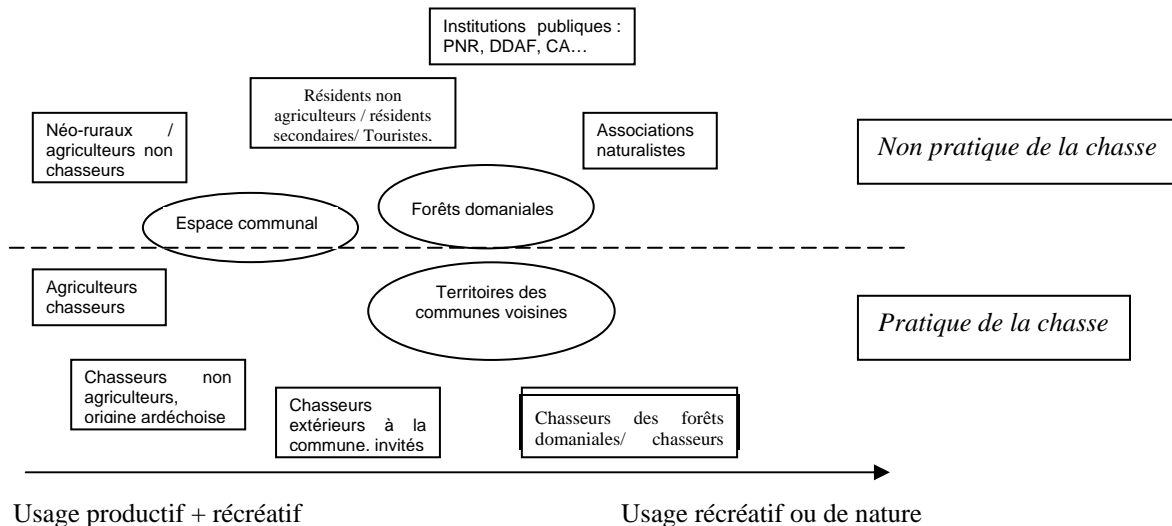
Institutions publiques : PNR, DDAF, CA…

Résidents non agriculteurs / résidents secondaires/ Touristes.

Néo-ruraux / agriculteurs non chasseurs

Associations naturalistes

Non pratique de la chasse

Espace communal

Forêts domaniales

Agriculteurs chasseurs

Territoires des communes voisines

Pratique de la chasse

Chasseurs non agriculteurs, origine ardéchoise

Chasseurs extérieurs à la commune, invités

Chasseurs des forêts domaniales/ chasseurs

Usage productif + récréatif

Usage récréatif ou de nature